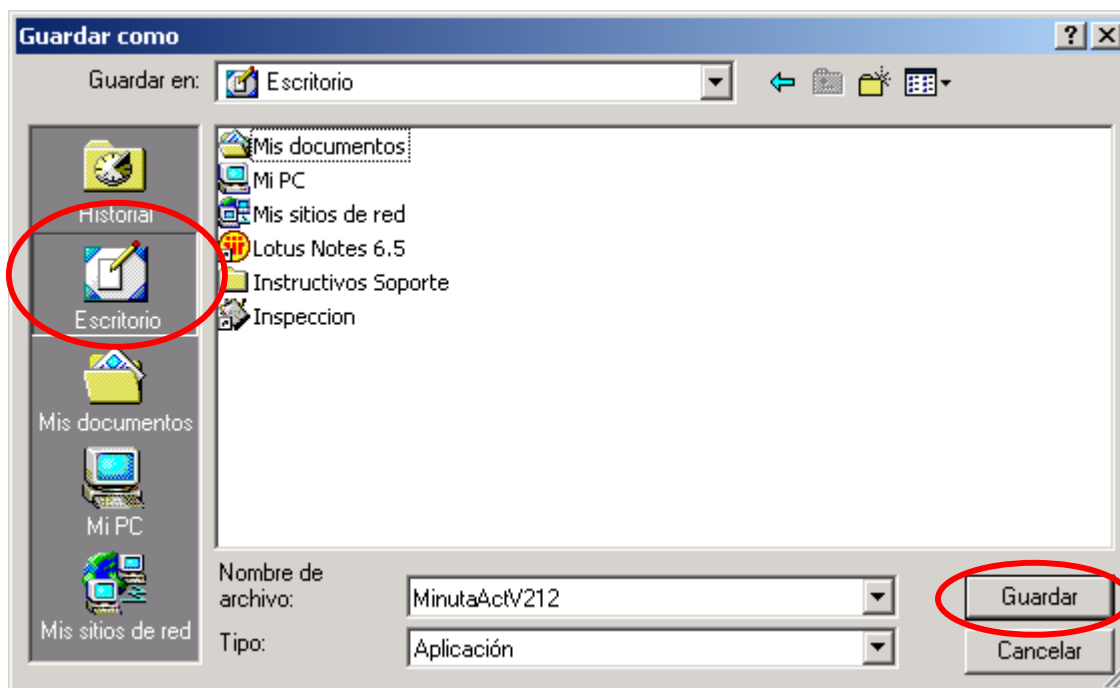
Guardar como

?

Guardar en: Escritorio

Historial

Escritorio

Mis documentos

Mi PC

Mis sitios de red

Mis documentos
Mi PC
Mis sitios de red
Lotus Notes 6.5
Instructivos Soporte
Inspeccion

Nombre de archivo: MinutaActV212

Tipo: Aplicación

Guardar

Cancelar